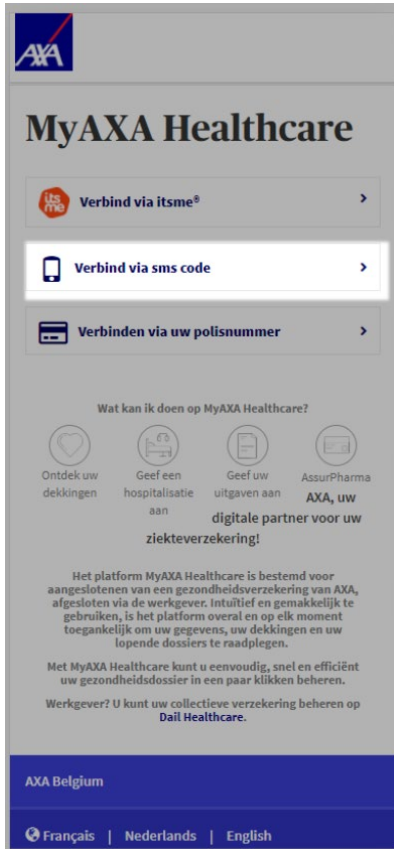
AXA

MyAXA Healthcare

its me Verbind via itsme®

Verbind via sms code

Verbinden via uw polisnummer

Wat kan ik doen op MyAXA Healthcare?

Ontdek uw dekkingen

Geef een hospitalisatie aan

Geef uw uitgaven aan

AssurPharma

AXA, uw digitale partner voor uw ziekteverzekering!

Het platform MyAXA Healthcare is bestemd voor aangeslotenen van een gezondheidsverzekering van AXA, afgesloten via de werkgever. Intuïtief en gemakkelijk te gebruiken, is het platform overal en op elk moment toegankelijk om uw gegevens, uw dekkingen en uw lopende dossiers te raadplegen.

Met MyAXA Healthcare kunt u eenvoudig, snel en efficiënt uw gezondheidsdossier in een paar klikken beheren.

Werkgever? U kunt uw collectieve verzekering beheren op Dail Healthcare.

AXA Belgium

Français | Nederlands | English